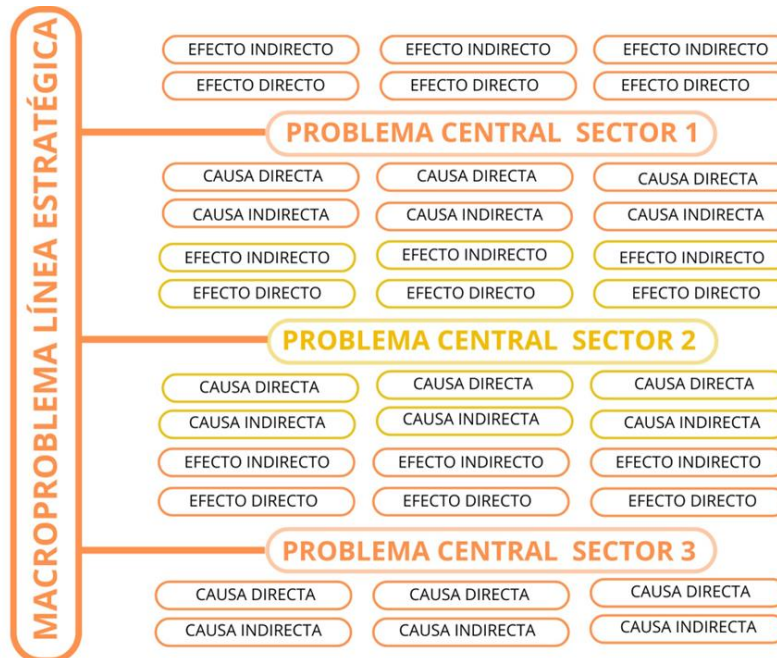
MACROPROBLEMA LÍNEA ESTRATÉGICA

EFECTO INDIRECTO
EFECTO INDIRECTO
EFECTO INDIRECTO
EFECTO DIRECTO
EFECTO DIRECTO
EFECTO DIRECTO

PROBLEMA CENTRAL SECTOR 1

CAUSA DIRECTA
CAUSA DIRECTA
CAUSA DIRECTA
CAUSA INDIRECTA
CAUSA INDIRECTA
CAUSA INDIRECTA

EFECTO INDIRECTO
EFECTO INDIRECTO
EFECTO INDIRECTO
EFECTO DIRECTO
EFECTO DIRECTO
EFECTO DIRECTO

PROBLEMA CENTRAL SECTOR 2

CAUSA DIRECTA
CAUSA DIRECTA
CAUSA DIRECTA
CAUSA INDIRECTA
CAUSA INDIRECTA
CAUSA INDIRECTA

EFECTO INDIRECTO
EFECTO INDIRECTO
EFECTO INDIRECTO
EFECTO DIRECTO
EFECTO DIRECTO
EFECTO DIRECTO

PROBLEMA CENTRAL SECTOR 3

CAUSA DIRECTA
CAUSA DIRECTA
CAUSA DIRECTA
CAUSA INDIRECTA
CAUSA INDIRECTA
CAUSA INDIRECTA